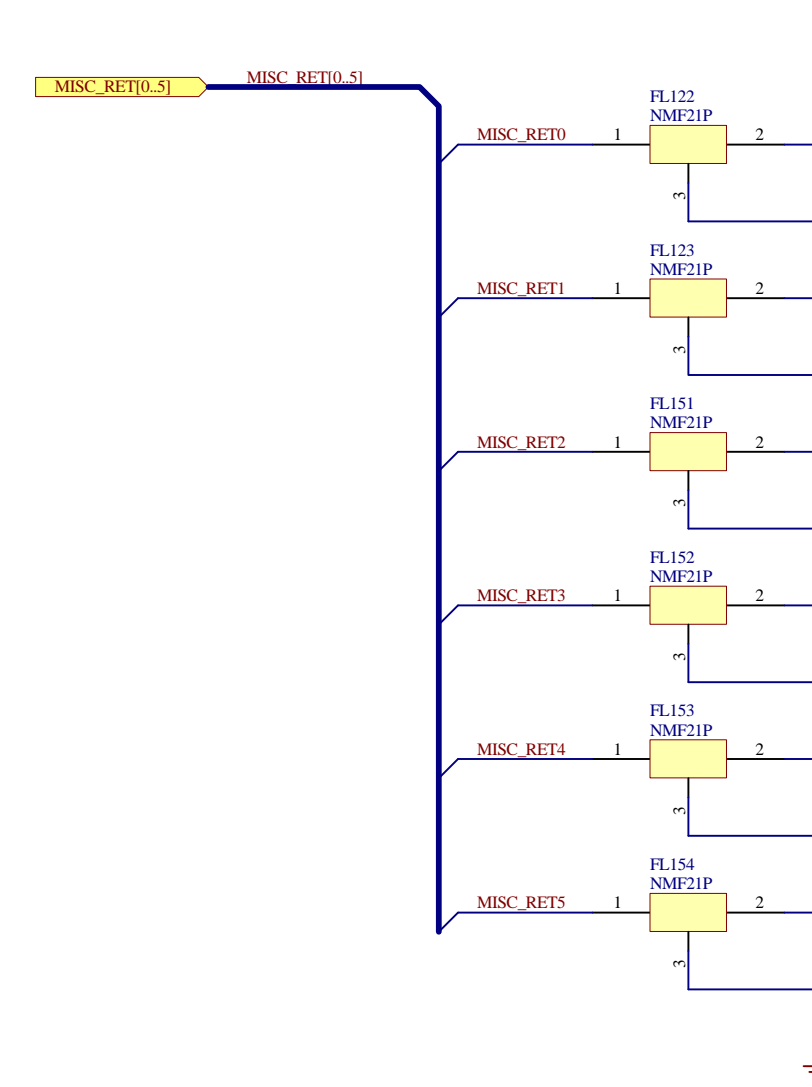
MISC_RET[0..5]
MISC_RET[0..5]

FL122
NMF21P
MISC_RET0
1
2
3

FL123
NMF21P
MISC_RET1
1
2
3

FL151
NMF21P
MISC_RET2
1
2
3

FL152
NMF21P
MISC_RET3
1
2
3

FL153
NMF21P
MISC_RET4
1
2
3

FL154
NMF21P
MISC_RET5
1
2
3